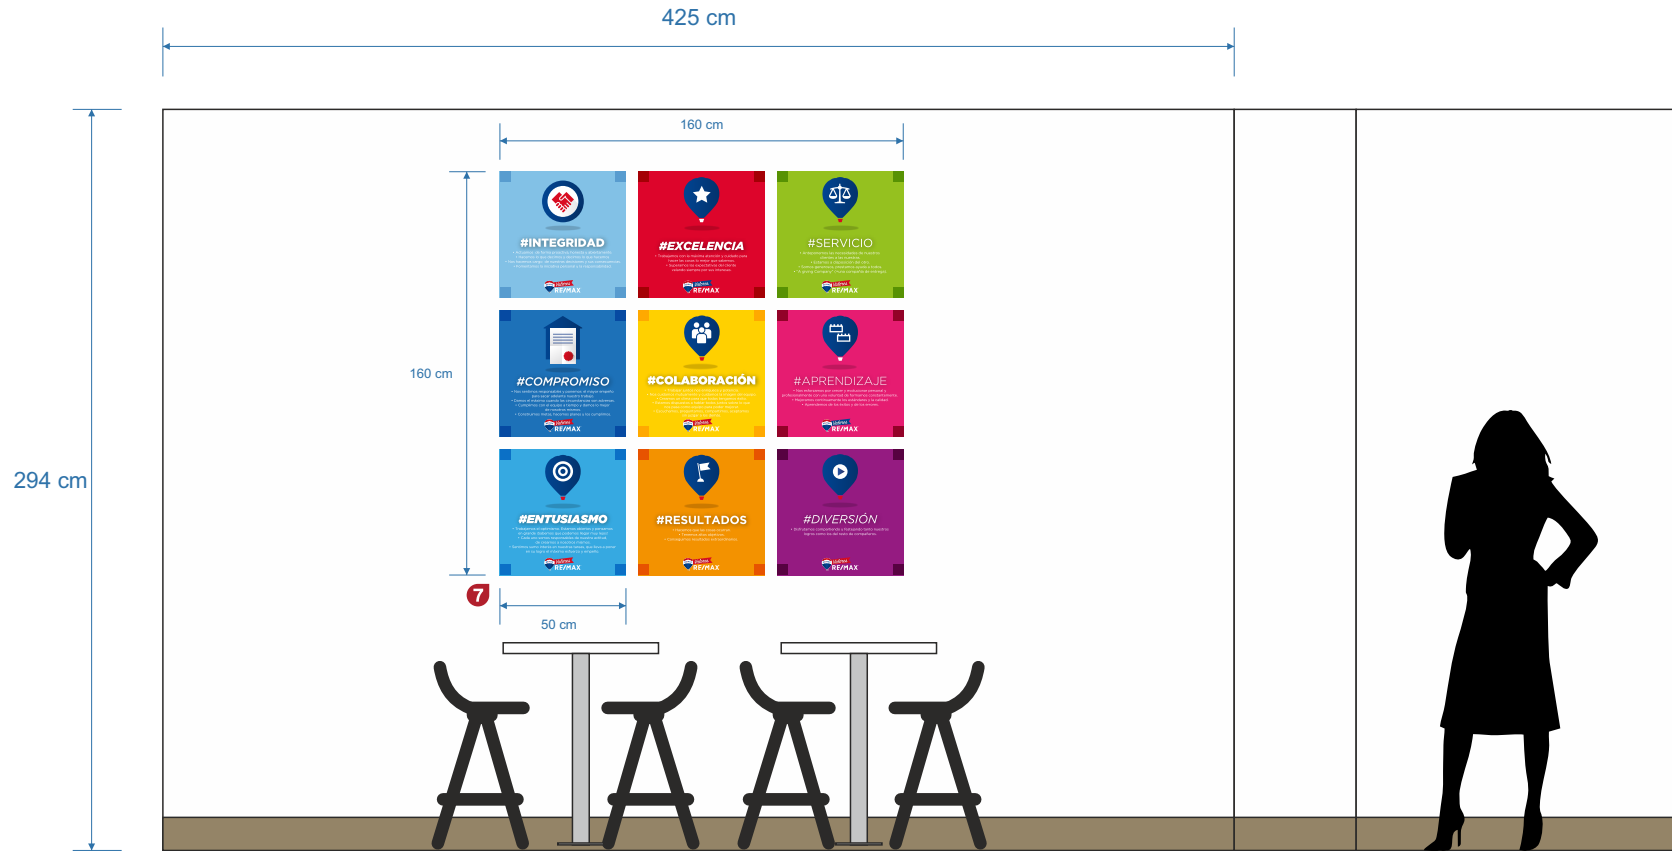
425 cm

294 cm

160 cm

160 cm

#INTEGRIDAD
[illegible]
RE/MAX

#EXCELENCIA
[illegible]
RE/MAX

#SERVICIO
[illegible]
RE/MAX

#COMPROMISO
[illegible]
RE/MAX

#COLABORACIÓN
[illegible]
RE/MAX

#APRENDIZAJE
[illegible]
RE/MAX

#ENTUSIASMO
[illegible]
RE/MAX

#RESULTADOS
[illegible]
RE/MAX

#DIVERSIÓN
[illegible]
RE/MAX

7

50 cm